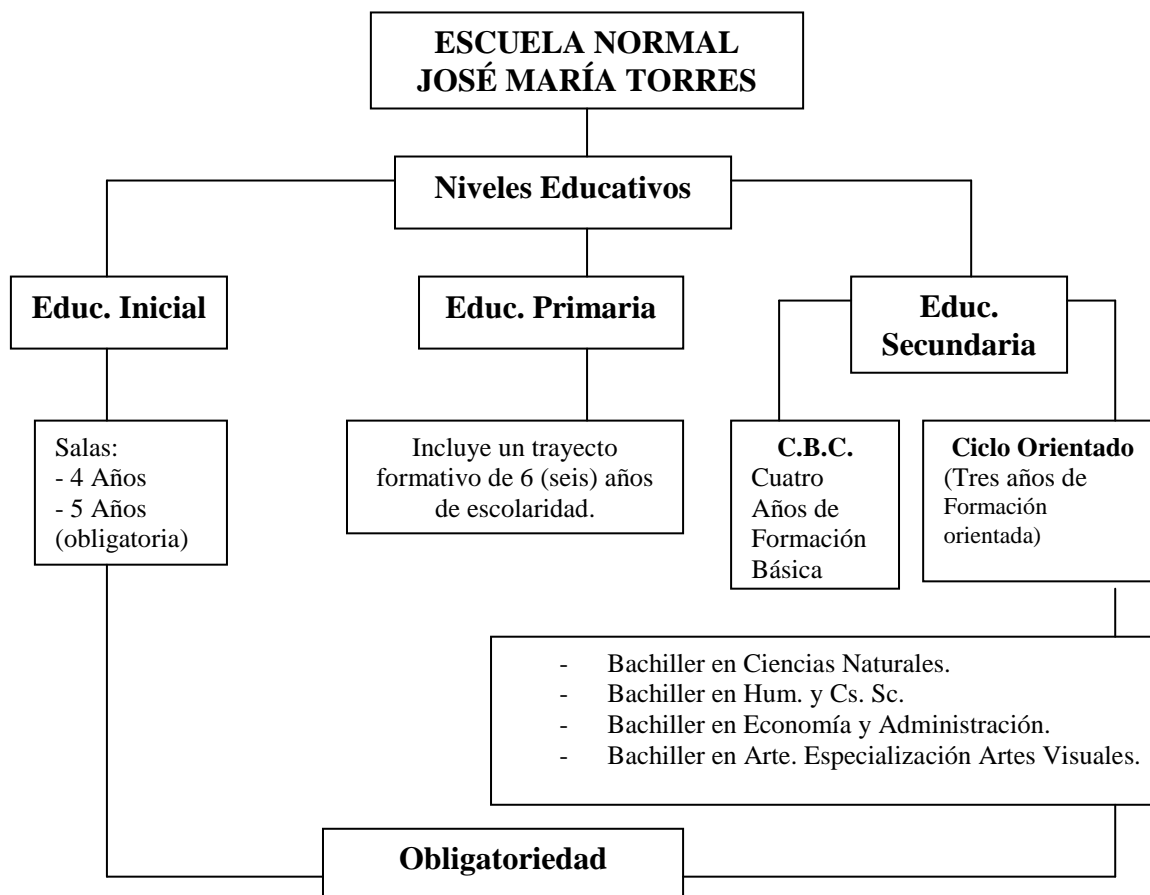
ESCUELA NORMAL
JOSÉ MARÍA TORRES

Niveles Educativos

Educ. Inicial

Salas:
- 4 Años
- 5 Años (obligatoria)

Educ. Primaria

Incluye un trayecto formativo de 6 (seis) años de escolaridad.

Educ. Secundaria

C.B.C.
Cuatro Años de Formación Básica

Ciclo Orientado
(Tres años de Formación orientada)

- Bachiller en Ciencias Naturales.
- Bachiller en Hum. y Cs. Sc.
- Bachiller en Economía y Administración.
- Bachiller en Arte. Especialización Artes Visuales.

Obligatoriedad